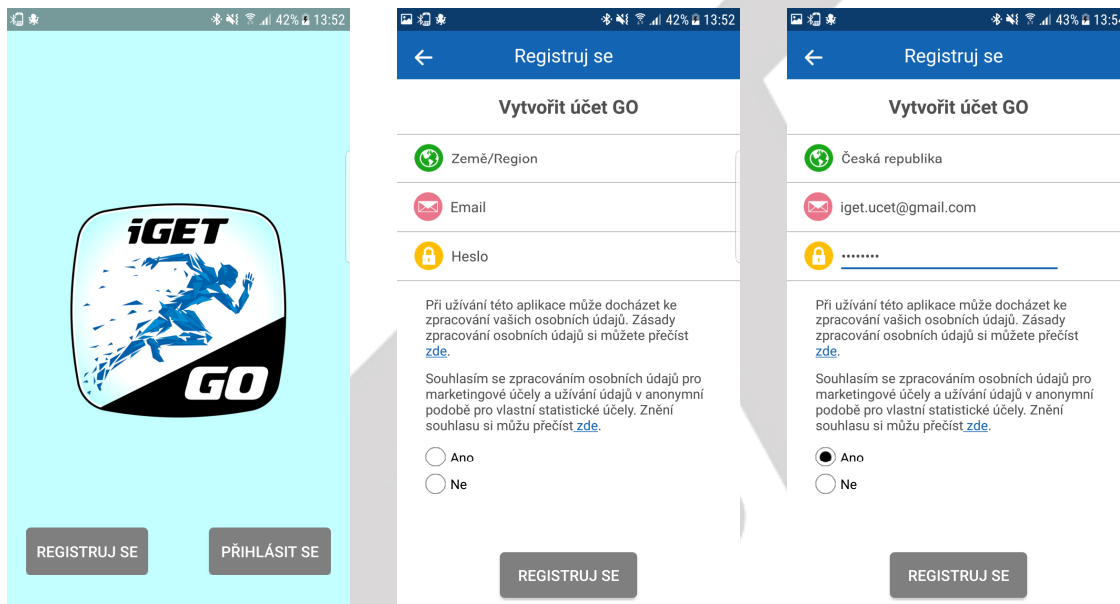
42% 13:52

iGET

GO

REGISTRUJ SE

PŘIHLÁSIT SE

42% 13:52

Registruj se

Vytvořit účet GO

Země/Region

Email

Heslo

Při užívání této aplikace může docházet ke zpracování vašich osobních údajů. Zásady zpracování osobních údajů si můžete přečíst zde.

Souhlasím se zpracováním osobních údajů pro marketingové účely a užívání údajů v anonymní podobě pro vlastní statistické účely. Znění souhlasu si můžu přečíst zde.

Ano

Ne

REGISTRUJ SE

43% 13:54

Registruj se

Vytvořit účet GO

Česká republika

iget.ucet@gmail.com

••••••••

Při užívání této aplikace může docházet ke zpracování vašich osobních údajů. Zásady zpracování osobních údajů si můžete přečíst zde.

Souhlasím se zpracováním osobních údajů pro marketingové účely a užívání údajů v anonymní podobě pro vlastní statistické účely. Znění souhlasu si můžu přečíst zde.

Ano

Ne

REGISTRUJ SE